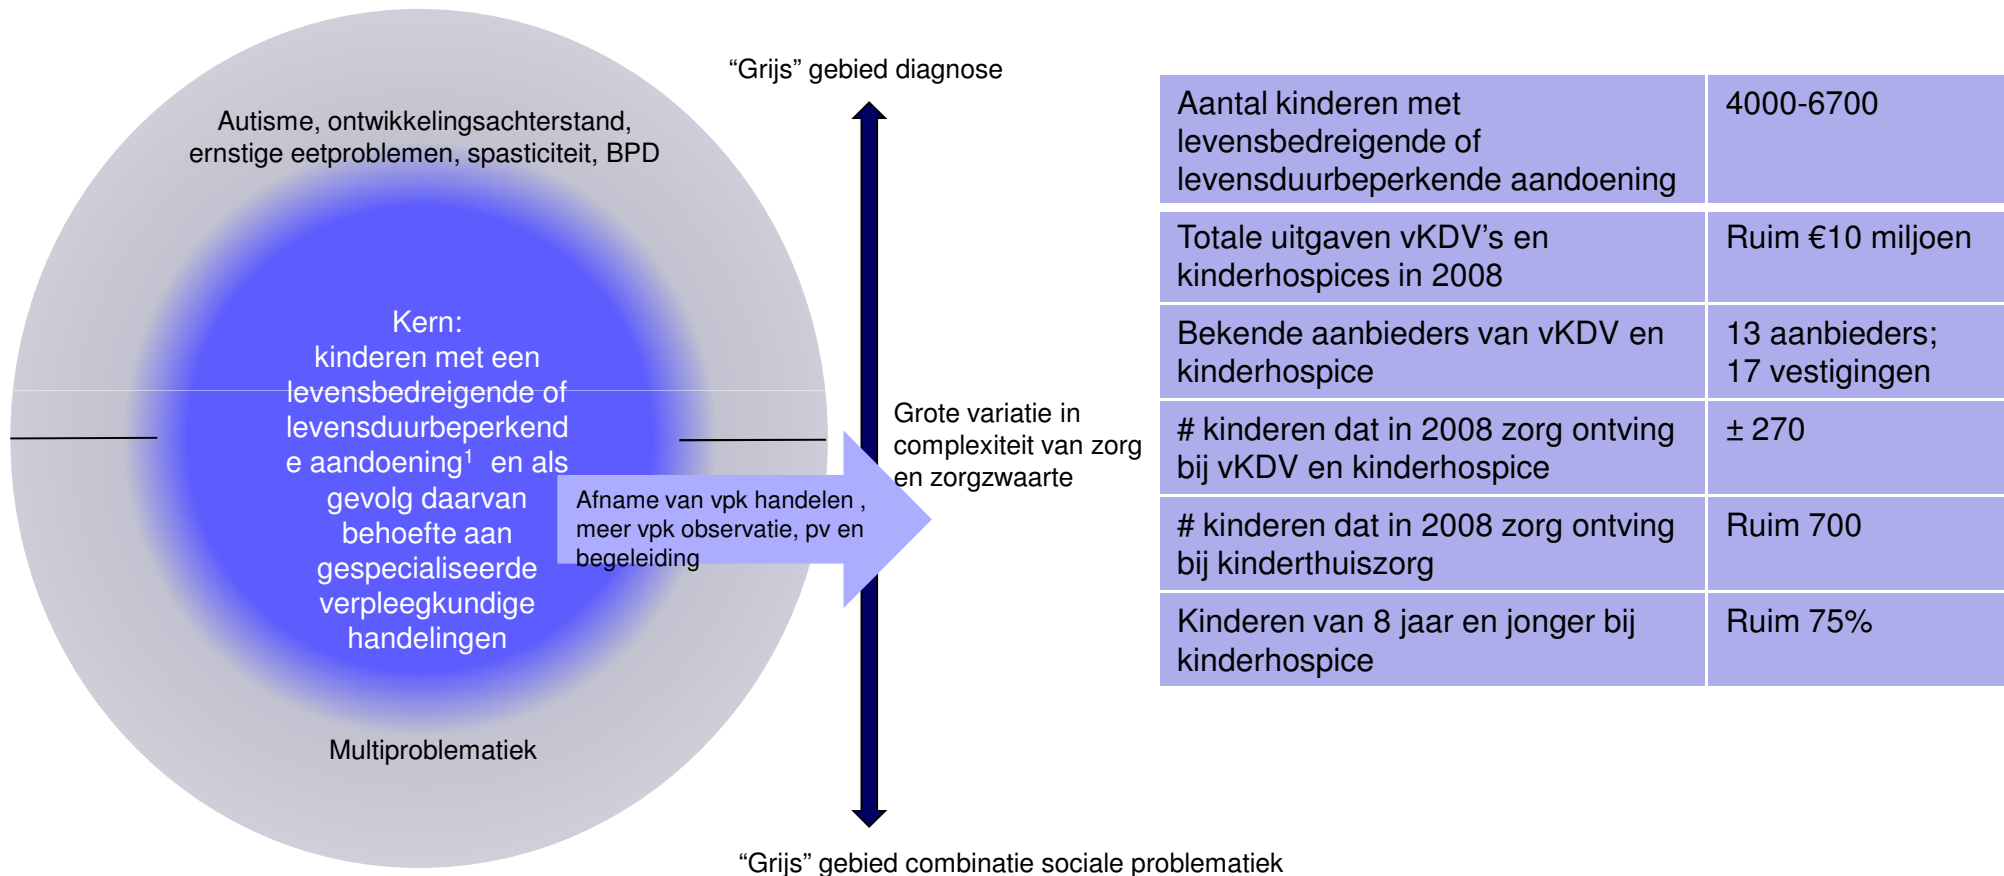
Autisme, ontwikkelingsachterstand, ernstige eetproblemen, spasticiteit, BPD

Kern:
kinderen met een levensbedreigende of levensduurbeperkende aandoening$^1$ en als gevolg daarvan behoefte aan gespecialiseerde verpleegkundige handelingen

Multiproblematiek

Afname van vpk handelen , meer vpk observatie, pv en begeleiding

“Grijs” gebied diagnose

Grote variatie in complexiteit van zorg en zorgzwaarte

“Grijs” gebied combinatie sociale problematiek

| Aantal kinderen met levensbedreigende of levensduurbeperkende aandoening | 4000-6700 |
|---|---|
| Totale uitgaven vKDV’s en kinderhospices in 2008 | Ruim €10 miljoen |
| Bekende aanbieders van vKDV en kinderhospice | 13 aanbieders; 17 vestigingen |
| # kinderen dat in 2008 zorg ontving bij vKDV en kinderhospice | ± 270 |
| # kinderen dat in 2008 zorg ontving bij kinderthuiszorg | Ruim 700 |
| Kinderen van 8 jaar en jonger bij kinderhospice | Ruim 75% |